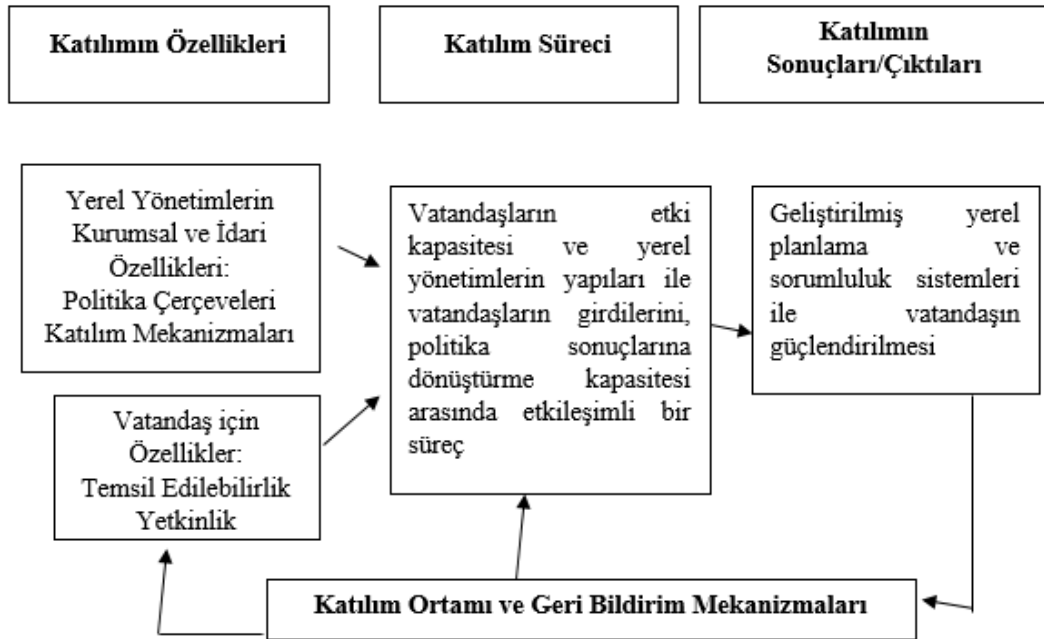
Katılımın Özellikleri

Katılım Süreci

Katılımın Sonuçları/Çıktıları

Yerel Yönetimlerin Kurumsal ve İdari Özellikleri: Politika Çerçeveleri Katılım Mekanizmaları

Vatandaş için Özellikler: Temsil Edilebilirlik Yetkinlik

Vatandaşların etki kapasitesi ve yerel yönetimlerin yapıları ile vatandaşların girdilerini, politika sonuçlarına dönüştürme kapasitesi arasında etkileşimli bir süreç

Geliştirilmiş yerel planlama ve sorumluluk sistemleri ile vatandaşın güçlendirilmesi

Katılım Ortamı ve Geri Bildirim Mekanizmaları